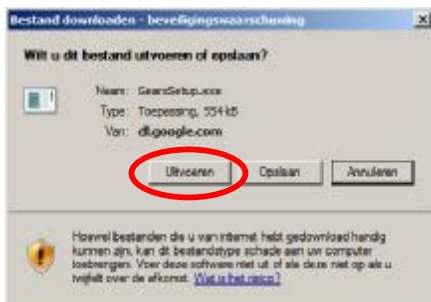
Bestand downloaden - beveiligingswaarschuwing

Wilt u dit bestand uitvoeren of opslaan?

Naam: GearsSetup.exe
Type: Toepassing, 554 kB
Van: dl.google.com

Uitvoeren
Opslaan
Annuleren

Hoewel bestanden die u van internet hebt gedownload handig kunnen zijn, kan dit bestandstype schade aan uw computer toebrengen. Voer deze software niet uit of sla deze niet op als u twijfelt over de afkomst. Wat is het risico?